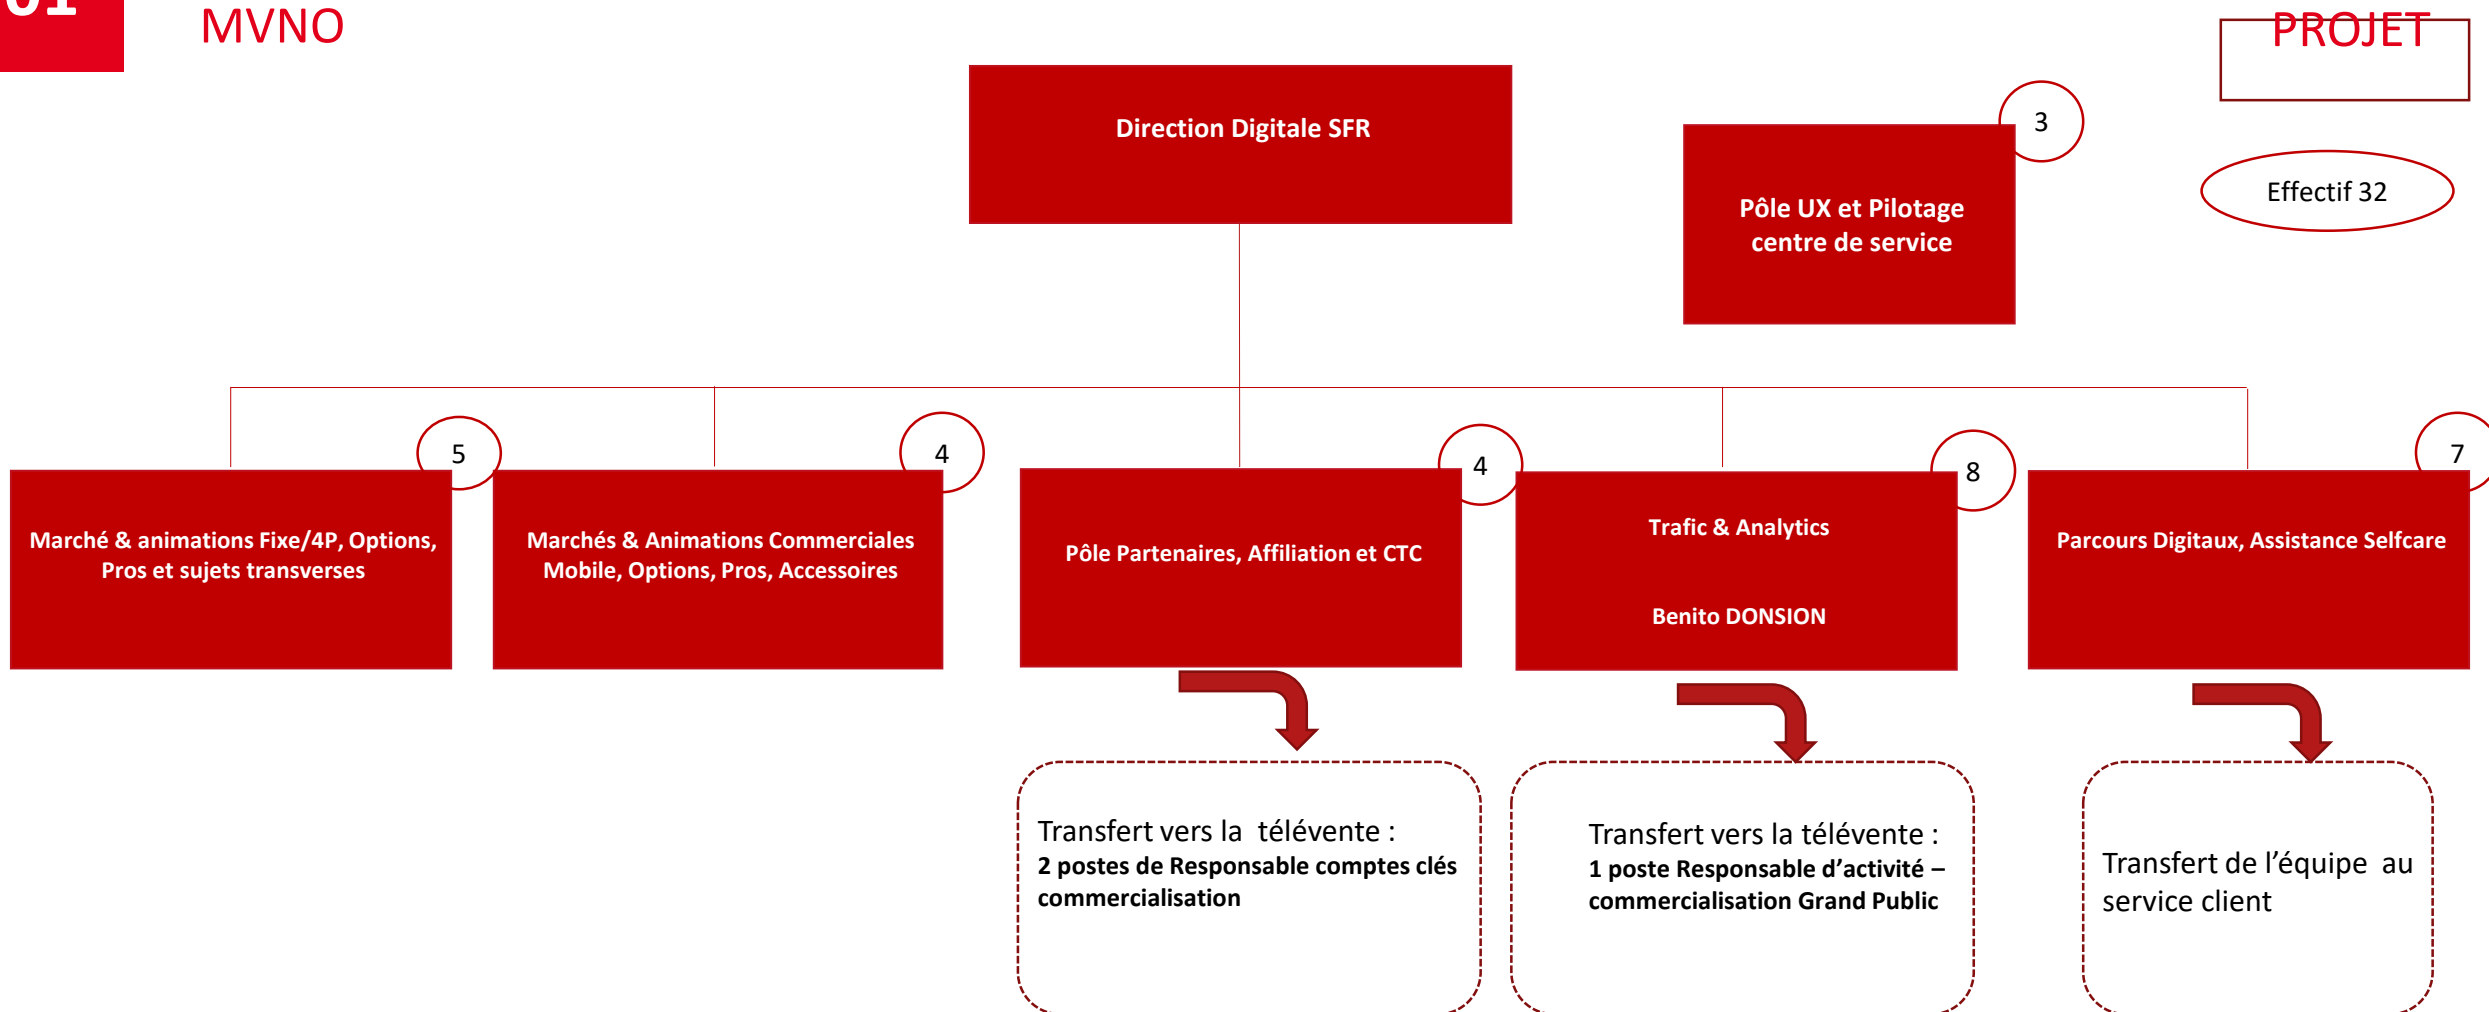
01

MVNO

PROJET

Direction Digitale SFR

3

Pôle UX et Pilotage centre de service

Effectif 32

5

Marché & animations Fixe/4P, Options, Pros et sujets transverses

4

Marchés & Animations Commerciales Mobile, Options, Pros, Accessoires

4

Pôle Partenaires, Affiliation et CTC

8

Trafic & Analytics

Benito DONSION

7

Parcours Digitaux, Assistance Selfcare

Transfert vers la télévente :
**2 postes de Responsable comptes clés commercialisation**

Transfert vers la télévente :
**1 poste Responsable d'activité – commercialisation Grand Public**

Transfert de l'équipe au service client